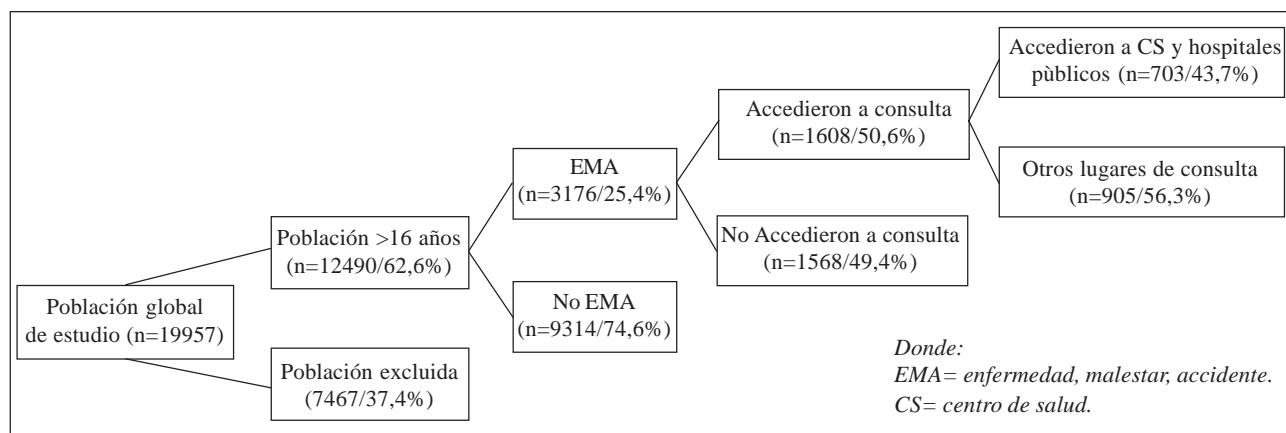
Población global de estudio (n=19957)

Población >16 años (n=12490/62,6%)

Población excluida (7467/37,4%)

EMA (n=3176/25,4%)

No EMA (n=9314/74,6%)

Accedieron a consulta (n=1608/50,6%)

No Accedieron a consulta (n=1568/49,4%)

Accedieron a CS y hospitales pùblicos (n=703/43,7%)

Otros lugares de consulta (n=905/56,3%)

Donde:
EMA= enfermedad, malestar, accidente.
CS= centro de salud.